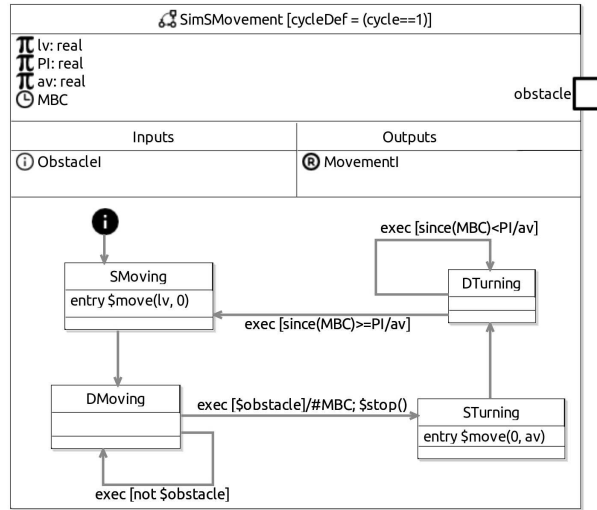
SimSMovement [cycleDef = (cycle==1)]

lv: real
PI: real
av: real
MBC

obstacle

| Inputs | Outputs |
|---|---|
| ObstacleI | MovementI |

exec [since(MBC)<PI/av]

SMoving
entry $move(lv, 0)

DTurning

exec [since(MBC)>=PI/av]

DMoving

exec [$obstacle]/#MBC; $stop()

STurning
entry $move(0, av)

exec [not $obstacle]